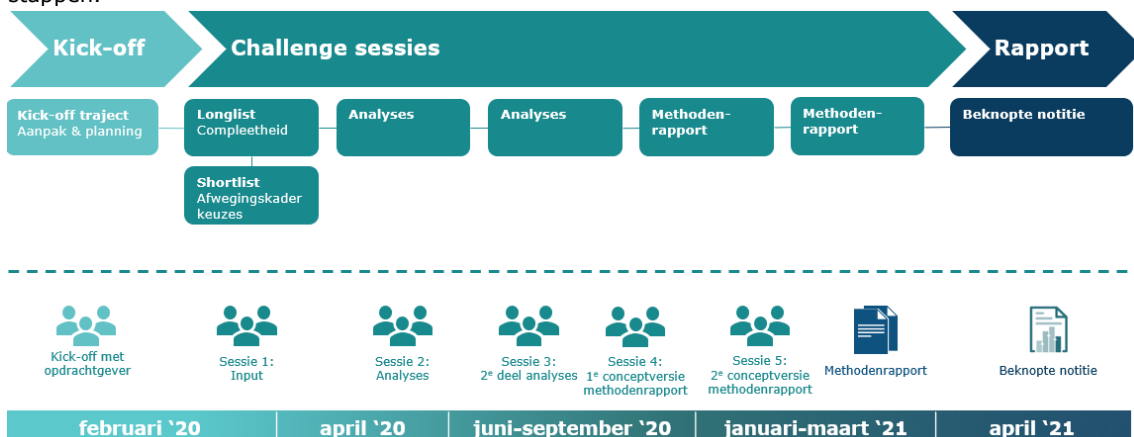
stappen.

Kick-off

Challenge sessies

Rapport

Kick-off traject
Aanpak & planning

Longlist
Compleetheid

Analyses

Analyses

Methoden-rapport

Methoden-rapport

Beknopte notitie

Shortlist
Afwegingskader keuzes

Kick-off met opdrachtgever

Sessie 1:
Input

Sessie 2:
Analyses

Sessie 3:
2e deel analyses

Sessie 4:
1e conceptversie methodenrapport

Sessie 5:
2e conceptversie methodenrapport

Methodenrapport

Beknopte notitie

| februari '20 | april '20 | juni-september '20 | januari-maart '21 | april '21 |
|---|---|---|---|---|